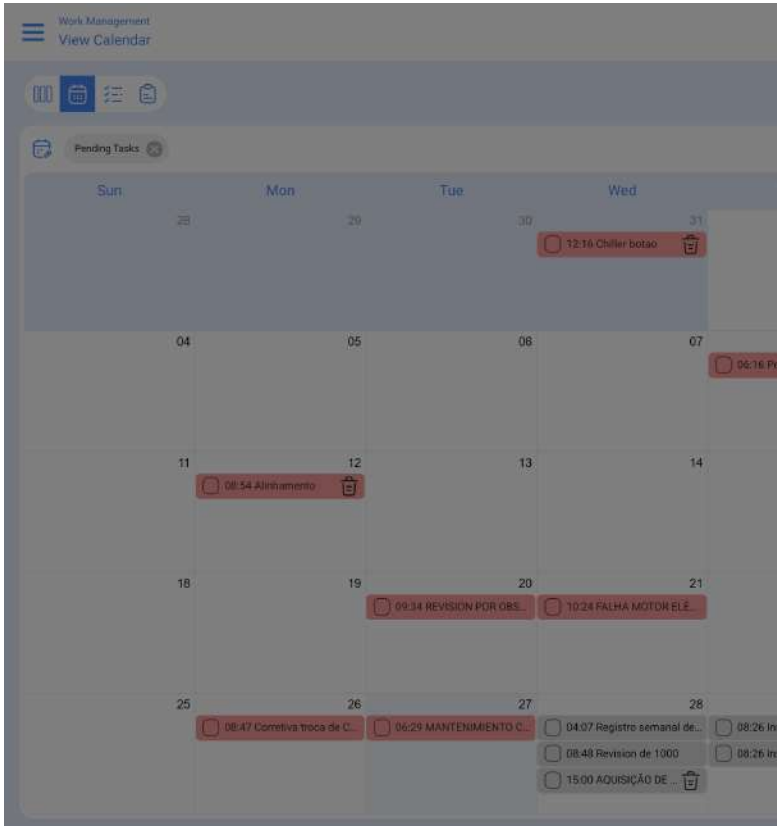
Work Management
View Calendar

Pending Tasks

| Sun | Mon | Tue | Wed | |
|---|---|---|---|---|
| 28 | 29 | 30 | 31 12:16 Chiller botao | |
| 04 | 05 | 06 | 07 | 06:16 Pr |
| 11 | 12 08:54 Alinhamento | 13 | 14 | |
| 18 | 19 | 20 09:34 REVISION POR OBS... | 21 10:24 FALHA MOTOR ELE... | |
| 25 | 26 08:47 Corretiva troca de C... | 27 06:29 MANTENIMIENTO C... | 28 04:07 Registro semanal de... 08:48 Revision de 1000 15:00 AQUISIÇÃO DE ... | 08:26 In 08:26 In |